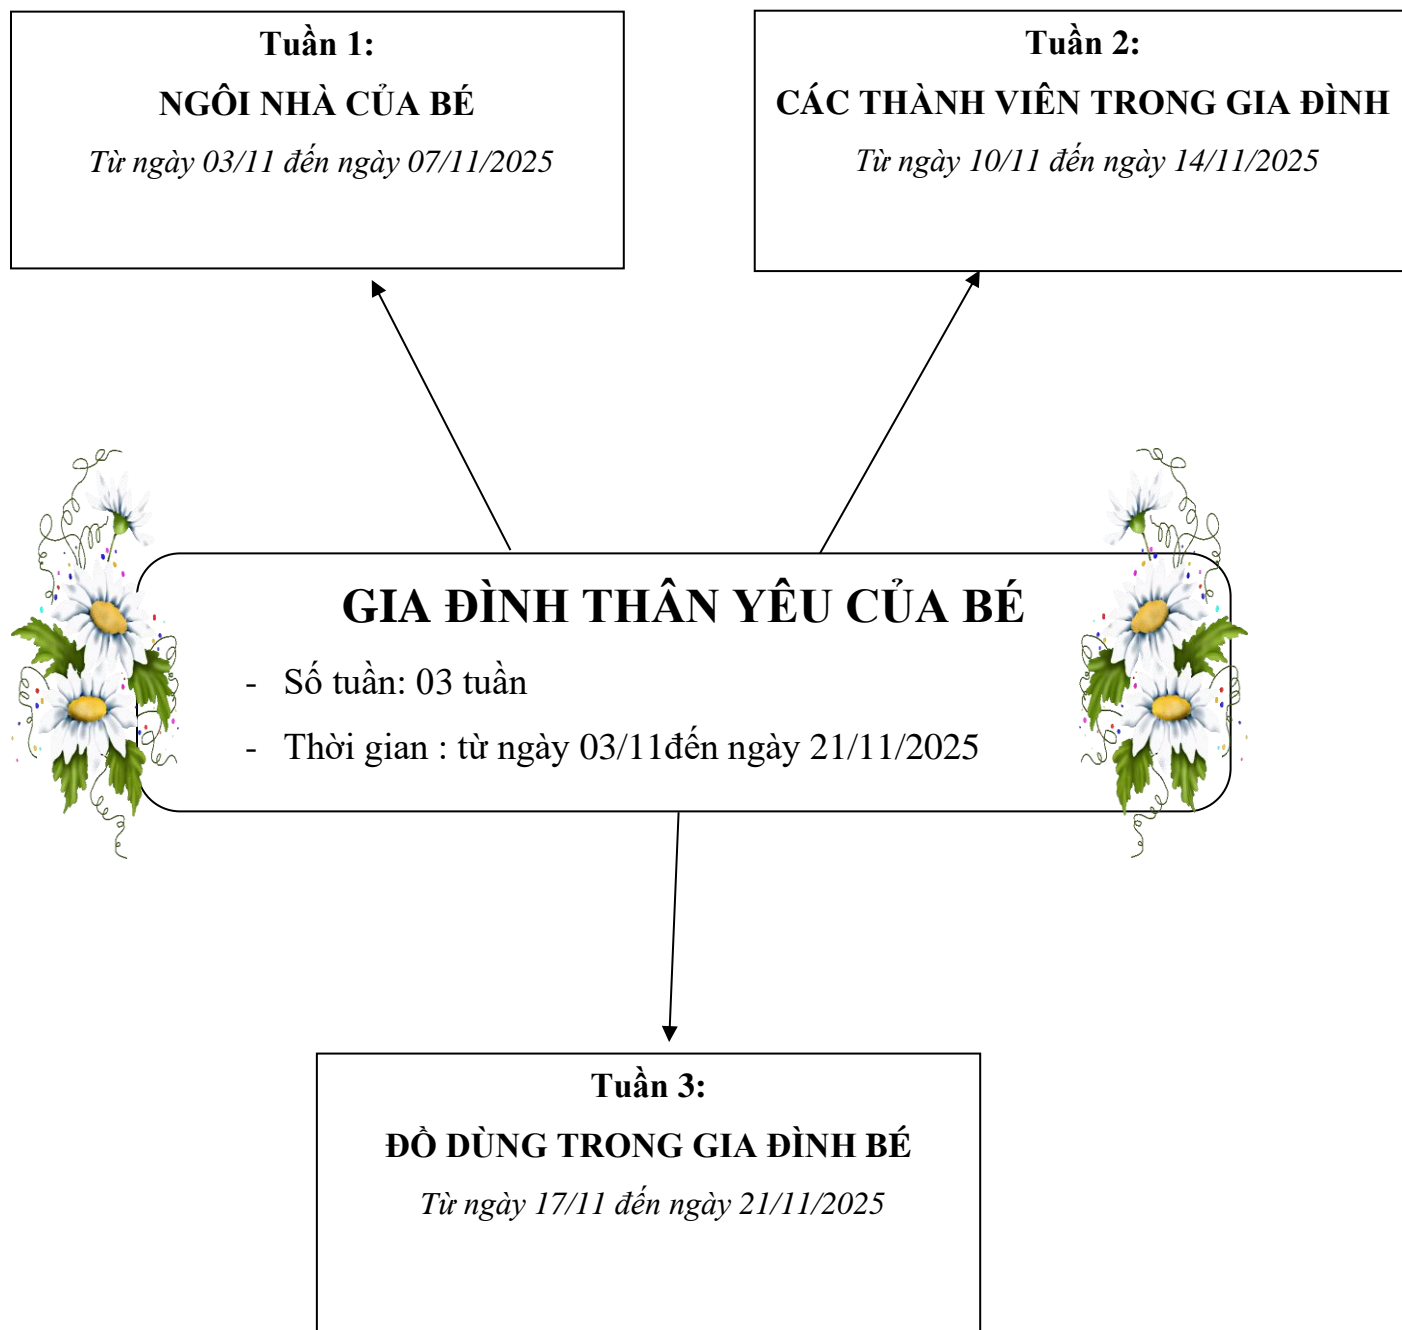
Tuần 1:

NGÔI NHÀ CỦA BÉ

Từ ngày 03/11 đến ngày 07/11/2025

Tuần 2:

CÁC THÀNH VIÊN TRONG GIA ĐÌNH

Từ ngày 10/11 đến ngày 14/11/2025

GIA ĐÌNH THÂN YÊU CỦA BÉ

- Số tuần: 03 tuần

- Thời gian : từ ngày 03/11đến ngày 21/11/2025

Tuần 3:

ĐỒ DÙNG TRONG GIA ĐÌNH BÉ

Từ ngày 17/11 đến ngày 21/11/2025